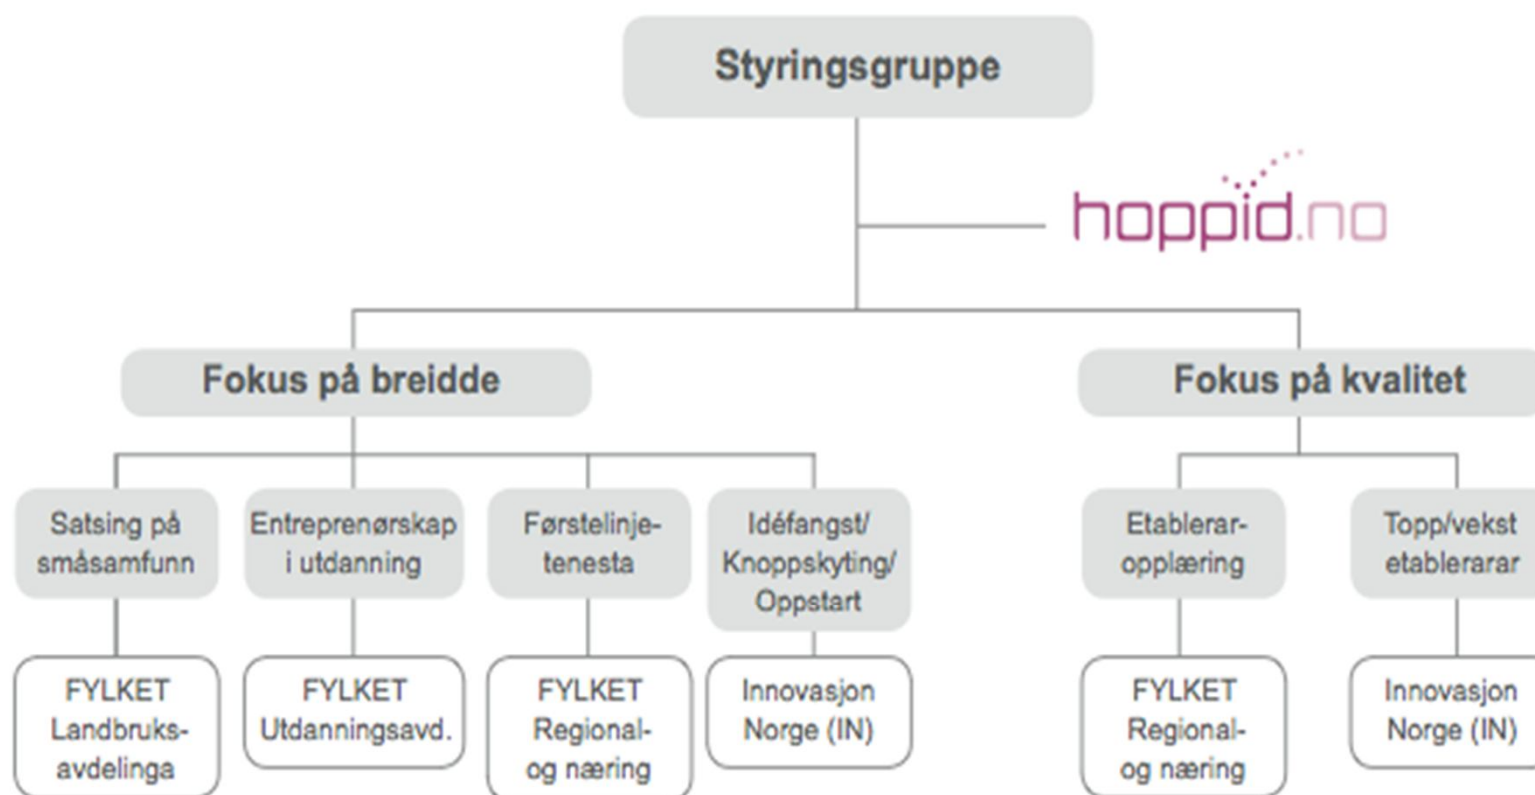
Styringsgruppe

hoppid.no

Fokus på breidde

Fokus på kvalitet

Satsing på småsamfunn

Entreprenørskap i utdanning

Førstelinjetenesta

Idéfangst/ Knoppskyting/ Oppstart

Etablerar-opplæring

Topp/vekst etablerarar

FYLKET Landbruks-avdelinga

FYLKET Utdanningsavd.

FYLKET Regional- og næring

Innovasjon Norge (IN)

FYLKET Regional- og næring

Innovasjon Norge (IN)